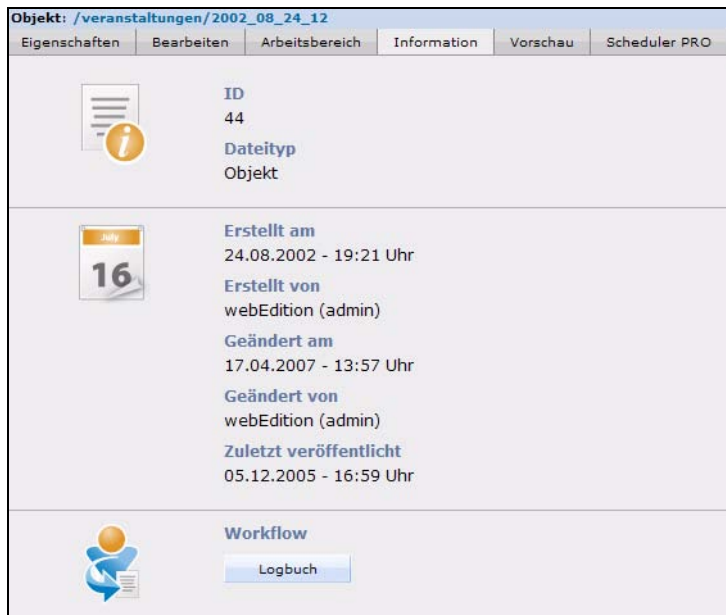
Objekt: /veranstaltungen/2002_08_24_12

Eigenschaften | Bearbeiten | Arbeitsbereich | Information | Vorschau | Scheduler PRO

ID
44
Dateityp
Objekt

July
16

Erstellt am
24.08.2002 - 19:21 Uhr
Erstellt von
webEdition (admin)
Geändert am
17.04.2007 - 13:57 Uhr
Geändert von
webEdition (admin)
Zuletzt veröffentlicht
05.12.2005 - 16:59 Uhr

Workflow
Logbuch